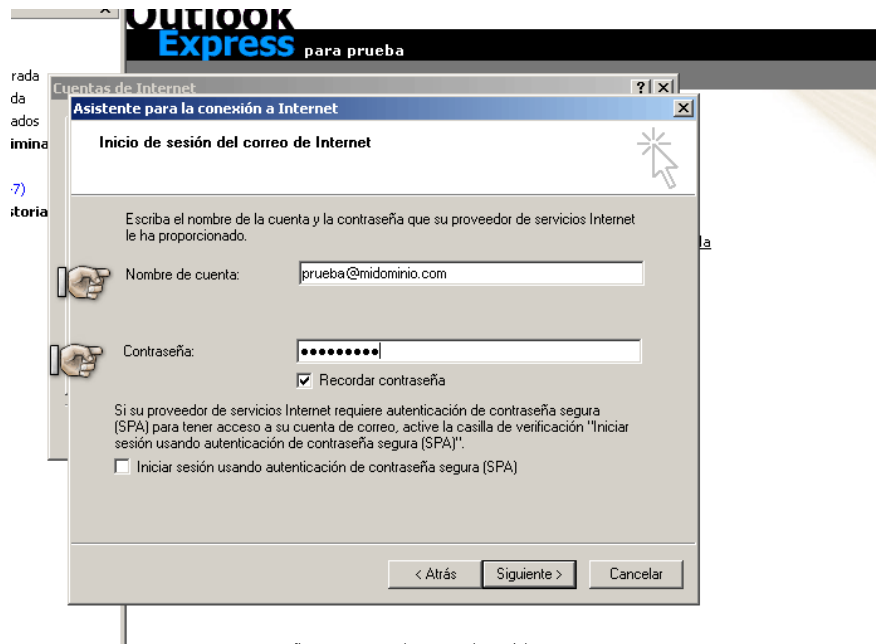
Outlook Express para prueba

rada
da
ados
imina
·7)
storia

Cuentas de Internet

Asistente para la conexión a Internet

Inicio de sesión del correo de Internet

Escriba el nombre de la cuenta y la contraseña que su proveedor de servicios Internet le ha proporcionado.

Nombre de cuenta: prueba@midominio.com

Contraseña: ●●●●●●●●●

Recordar contraseña

Si su proveedor de servicios Internet requiere autenticación de contraseña segura (SPA) para tener acceso a su cuenta de correo, active la casilla de verificación "Iniciar sesión usando autenticación de contraseña segura (SPA)".

Iniciar sesión usando autenticación de contraseña segura (SPA)

< Atrás Siguiente > Cancelar

la